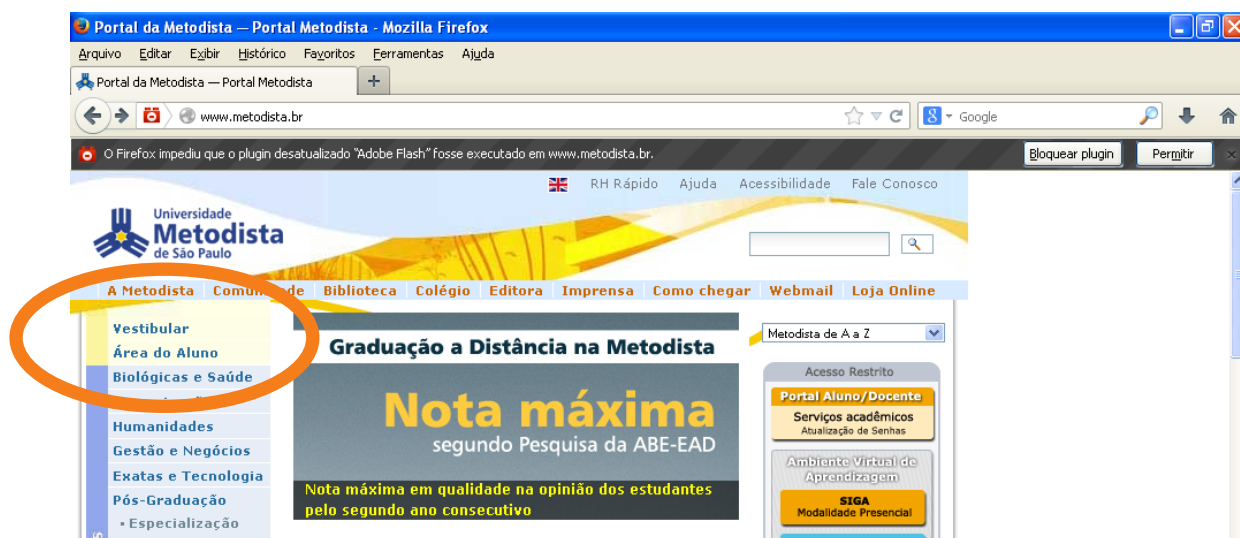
Portal da Metodista — Portal Metodista - Mozilla Firefox

Arquivo Editar Exibir Histórico Favoritos Ferramentas Ajuda

Portal da Metodista — Portal Metodista +

www.metodista.br

Google

O Firefox impediu que o plugin desatualizado "Adobe Flash" fosse executado em www.metodista.br.

Bloquear plugin Permitir

RH Rápido Ajuda Acessibilidade Fale Conosco

Universidade Metodista de São Paulo

A Metodista Comu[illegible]de Biblioteca Colégio Editora Imprensa Como chegar Webmail Loja Online

Vestibular
Área do Aluno
Biológicas e Saúde
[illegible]
Humanidades
Gestão e Negócios
Exatas e Tecnologia
Pós-Graduação
• Especialização

Graduação a Distância na Metodista

Nota máxima
segundo Pesquisa da ABE-EAD

Nota máxima em qualidade na opinião dos estudantes pelo segundo ano consecutivo

Metodista de A a Z

Acesso Restrito

Portal Aluno/Docente
Serviços acadêmicos
Atualização de Senhas

Ambiente Virtual de Aprendizagem

SIGA
Modalidade Presencial